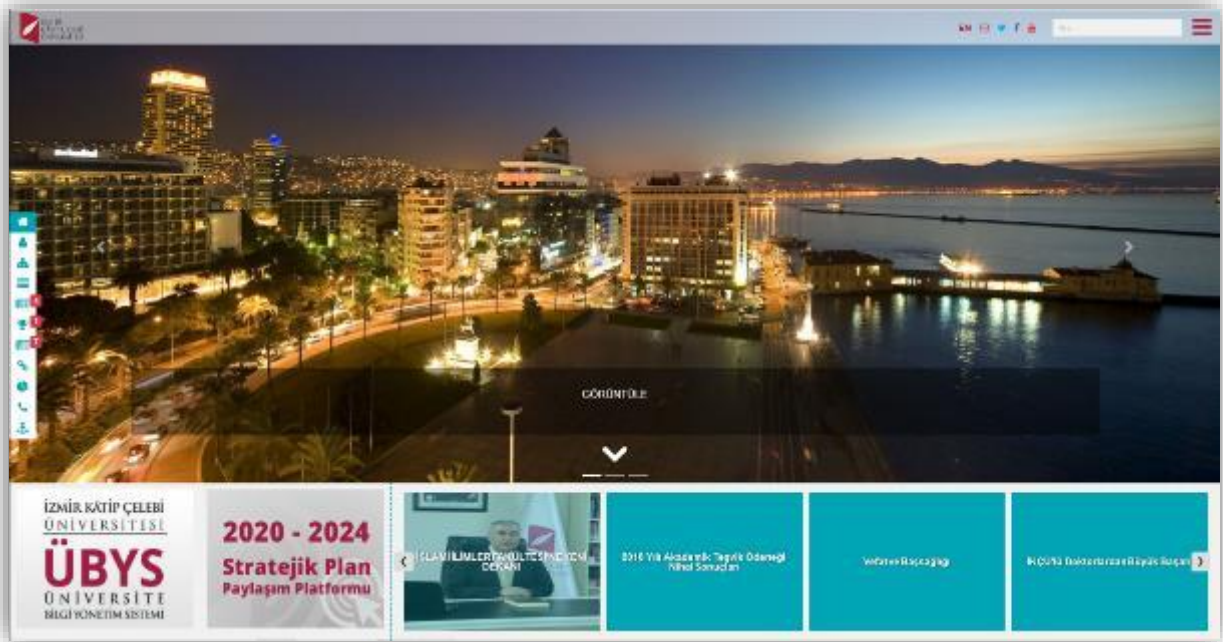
GÖRÜNTÜLE

İZMİR KÂTİP ÇELEBİ ÜNİVERSİTESİ

ÜBYS

ÜNİVERSİTE BİLGİ YÖNETİM SİSTEMİ

2020 - 2024

Stratejik Plan

Paylaşım Platformu

İSLAMİ İLİMLER FAKÜLTESİ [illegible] DEKANI

2016 Yılı Akademik Teşvik Ödeneği Nihai Sonuçları

Vefat ve Başsağlığı

İKÇÜ'lü Doktorlardan Büyük Başarı